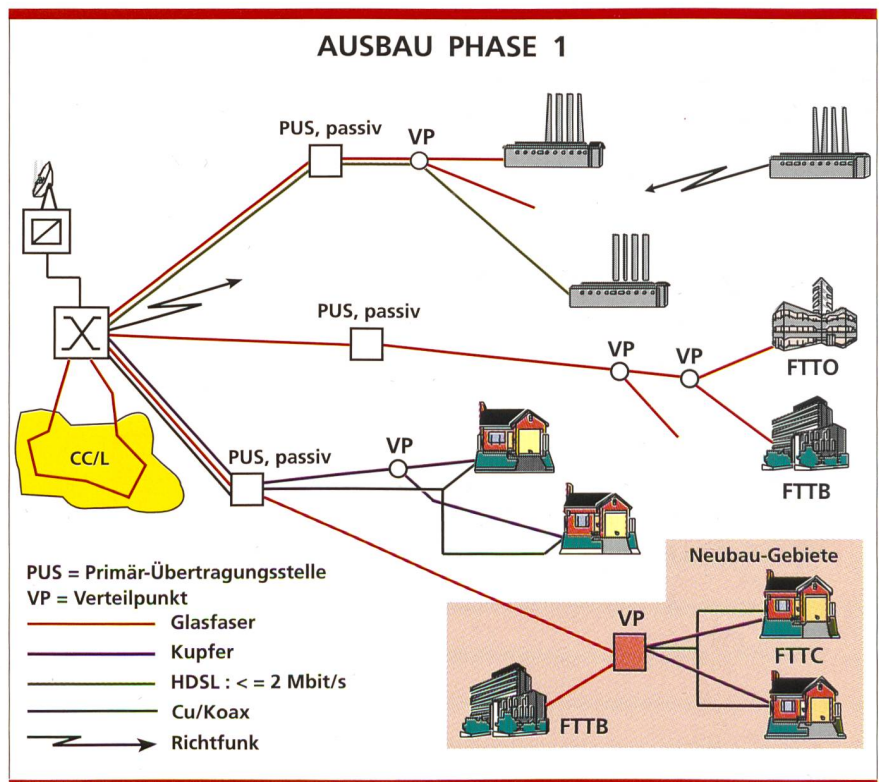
AUSBAU PHASE 1

PUS, passiv

VP

PUS, passiv

VP

VP

FTTO

CC/L

PUS, passiv

VP

FTTB

PUS = Primär-Übertragungsstelle
VP = Verteilpunkt

Glasfaser

Kupfer

HDSL : < = 2 Mbit/s

Cu/Koax

Richtfunk

Neubau-Gebiete

VP

FTTC

FTTB